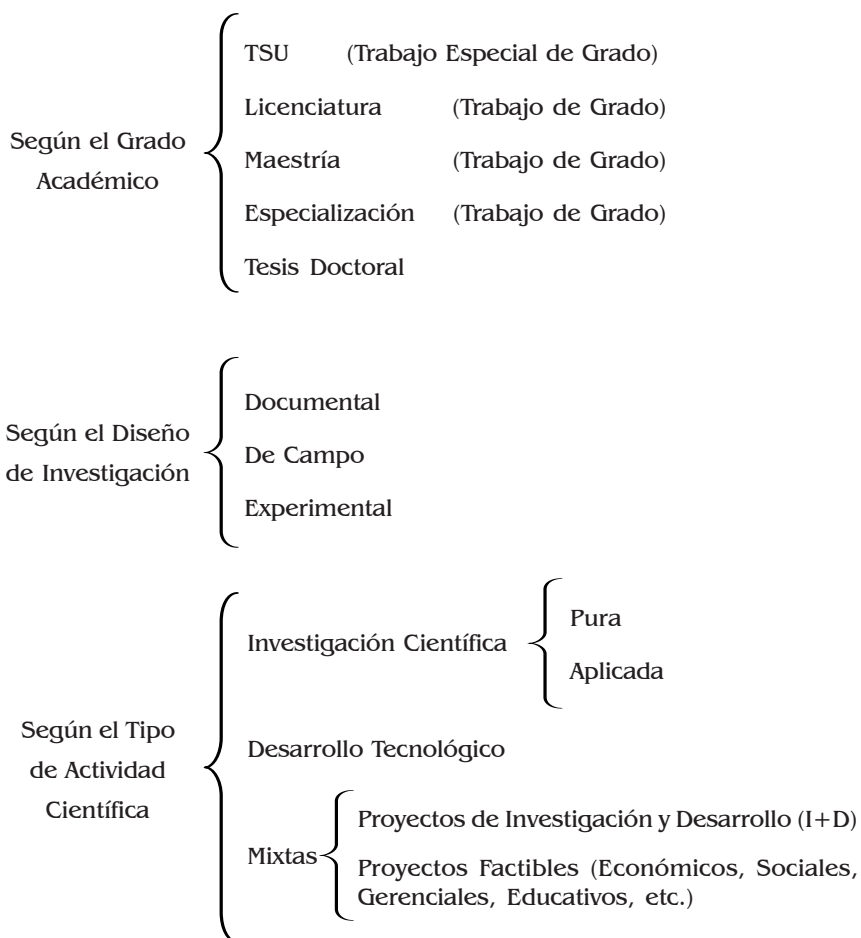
Según el Grado Académico

TSU (Trabajo Especial de Grado)

Licenciatura (Trabajo de Grado)

Maestría (Trabajo de Grado)

Especialización (Trabajo de Grado)

Tesis Doctoral

Según el Diseño de Investigación

Documental

De Campo

Experimental

Según el Tipo de Actividad Científica

Investigación Científica

Pura

Aplicada

Desarrollo Tecnológico

Mixtas

Proyectos de Investigación y Desarrollo (I+D)

Proyectos Factibles (Económicos, Sociales, Gerenciales, Educativos, etc.)